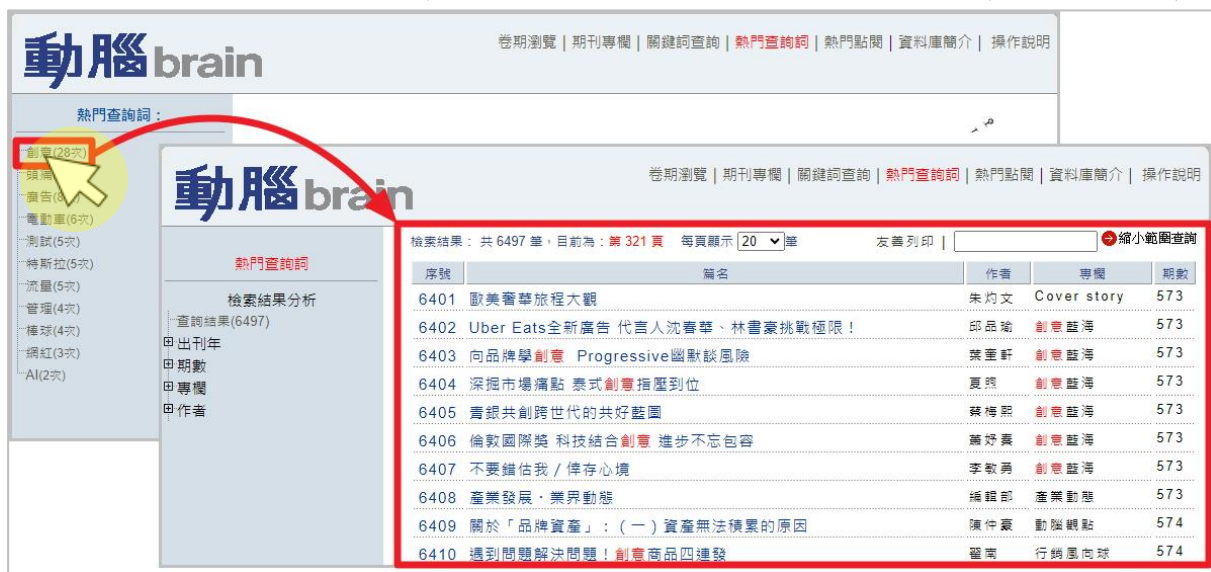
動腦brain

卷期瀏覽 | 期刊專欄 | 關鍵詞查詢 | 熱門查詢詞 | 熱門點閱 | 資料庫簡介 | 操作說明

熱門查詢詞：

創意(28次)
頭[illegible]
廣告(8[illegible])
電動車(6次)
測試(5次)
特斯拉(5次)
流量(5次)
管理(4次)
棒球(4次)
網紅(3次)
AI(2次)

動腦brain

卷期瀏覽 | 期刊專欄 | 關鍵詞查詢 | 熱門查詢詞 | 熱門點閱 | 資料庫簡介 | 操作說明

熱門查詢詞

檢索結果分析
查詢結果(6497)
⊞出刊年
⊞期數
⊞專欄
⊞作者

檢索結果：共 6497 筆，目前為：第 321 頁　每頁顯示 20 筆　友善列印 |　縮小範圍查詢

| 序號 | 篇名 | 作者 | 專欄 | 期數 |
|---|---|---|---|---|
| 6401 | 歐美奢華旅程大觀 | 朱灼文 | Cover story | 573 |
| 6402 | Uber Eats全新廣告 代言人沈春華、林書豪挑戰極限！ | 邱品瑜 | 創意藍海 | 573 |
| 6403 | 向品牌學創意 Progressive幽默談風險 | 葉重軒 | 創意藍海 | 573 |
| 6404 | 深掘市場痛點 泰式創意指壓到位 | 夏照 | 創意藍海 | 573 |
| 6405 | 青銀共創跨世代的共好藍圖 | 葉梅熙 | 創意藍海 | 573 |
| 6406 | 倫敦國際獎 科技結合創意 進步不忘包容 | 蕭妤蓁 | 創意藍海 | 573 |
| 6407 | 不要錯估我 / 倖存心境 | 李敏勇 | 創意藍海 | 573 |
| 6408 | 產業發展．業界動態 | 編輯部 | 產業動態 | 573 |
| 6409 | 關於「品牌資產」：（一）資產無法積累的原因 | 陳仲豪 | 動腦觀點 | 574 |
| 6410 | 遇到問題解決問題！創意商品四連發 | 翟南 | 行銷風向球 | 574 |